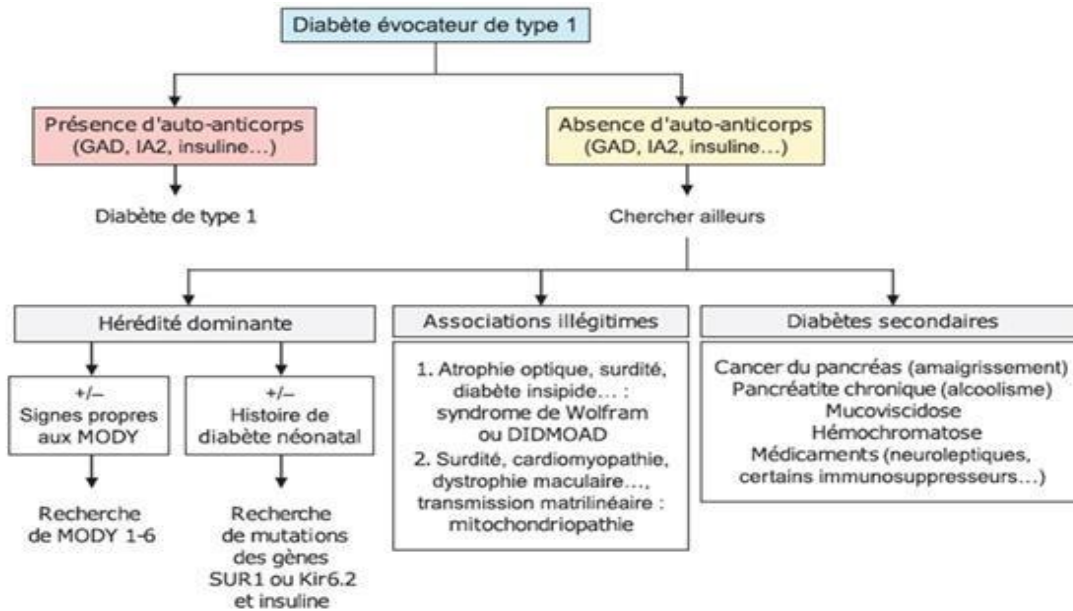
Diabète évocateur de type 1

Présence d'auto-anticorps (GAD, IA2, insuline...)

Diabète de type 1

Absence d'auto-anticorps (GAD, IA2, insuline...)

Chercher ailleurs

Hérédité dominante

+/– Signes propres aux MODY

Recherche de MODY 1-6

+/– Histoire de diabète néonatal

Recherche de mutations des gènes SUR1 ou Kir6.2 et insuline

Associations illégitimes

1. Atrophie optique, surdité, diabète insipide... : syndrome de Wolfram ou DIDMOAD
2. Surdité, cardiomyopathie, dystrophie maculaire..., transmission matrilinéaire : mitochondriopathie

Diabètes secondaires

Cancer du pancréas (amaigrissement)
Pancréatite chronique (alcoolisme)
Mucoviscidose
Hémochromatose
Médicaments (neuroleptiques, certains immunosuppresseurs...)